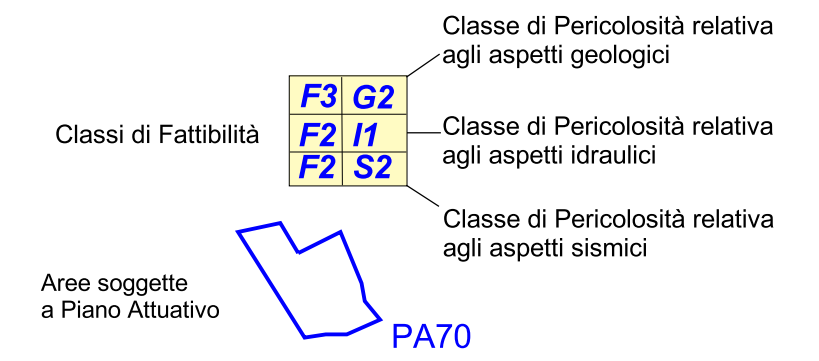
Classe di Pericolosità relativa agli aspetti geologici

| F3 | G2 |
|---|---|
| F2 | I1 |
| F2 | S2 |

Classi di Fattibilità

Classe di Pericolosità relativa agli aspetti idraulici

Classe di Pericolosità relativa agli aspetti sismici

Aree soggette a Piano Attuativo

PA70